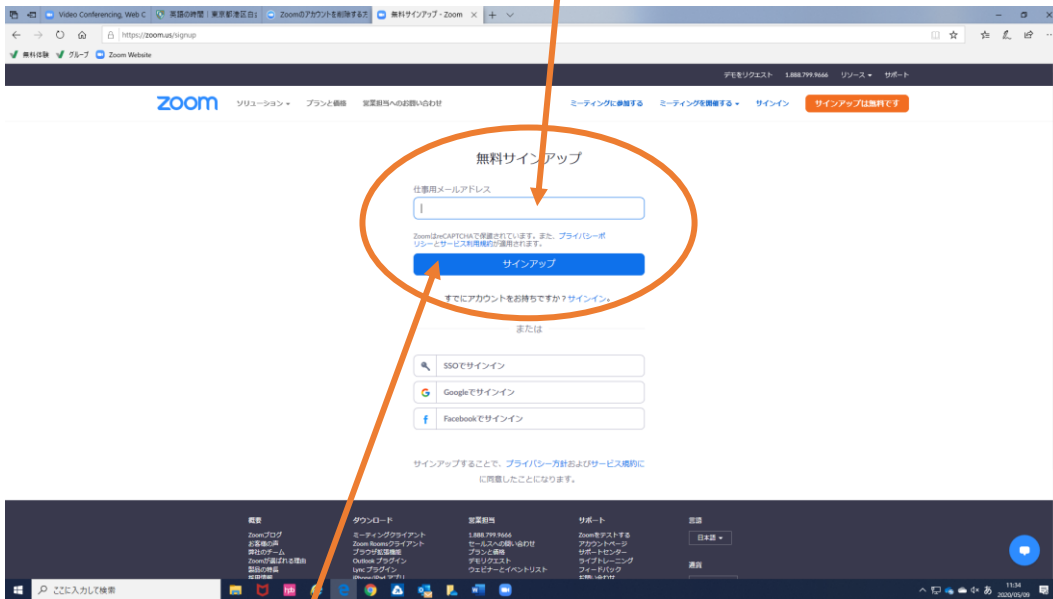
Video Conferencing, Web C | 英語の時間｜東京都港区台 | Zoomのアカウントを削除する方 | 無料サインアップ - Zoom

https://zoom.us/signup

無料体験 グループ Zoom Website

デモをリクエスト 1.888.799.9666 リソース サポート

zoom ソリューション プランと価格 営業担当へのお問い合わせ ミーティングに参加する ミーティングを開催する サインイン サインアップは無料です

無料サインアップ

仕事用メールアドレス

ZoomはreCAPTCHAで保護されています。また、プライバシーポリシーとサービス利用規約が適用されます。

サインアップ

すでにアカウントをお持ちですか？サインイン。

または

SSOでサインイン

Googleでサインイン

Facebookでサインイン

サインアップすることで、プライバシー方針およびサービス規約に同意したことになります。

概要
Zoomブログ
お客様の声
弊社のチーム
Zoomが選ばれる理由
製品の特長
採用情報

ダウンロード
ミーティングクライアント
Zoom Roomsクライアント
ブラウザ拡張機能
Outlookプラグイン
Lyncプラグイン
iPhone/iPadアプリ

営業担当
1.888.799.9666
セールスへの問い合わせ
プランと価格
デモリクエスト
ウェビナーとイベントリスト

サポート
Zoomをテストする
アカウントページ
サポートセンター
ライブトレーニング
フィードバック
お問い合わせ

言語
日本語

通貨

ここに入力して検索

11:34
2020/05/09